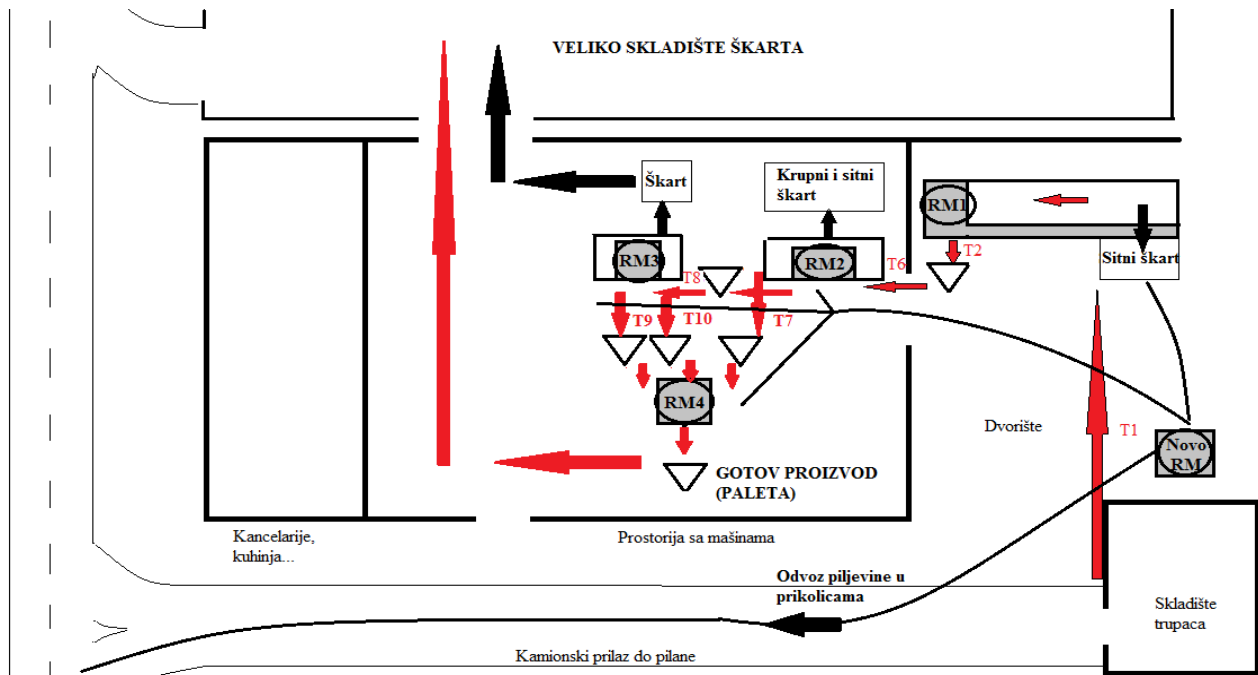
VELIKO SKLADIŠTE ŠKARTA

Škart

Krupni i sitni škart

RM1

RM3

RM2

T2

T6

T8

Sitni škart

T9

T10

T7

RM4

Dvorište

T1

Novo RM

GOTOV PROIZVOD (PALETA)

Kancelarije, kuhinja...

Prostorija sa mašinama

Odvoz piljevine u prikolicama

Skladište trupaca

Kamionski prilaz do pilane